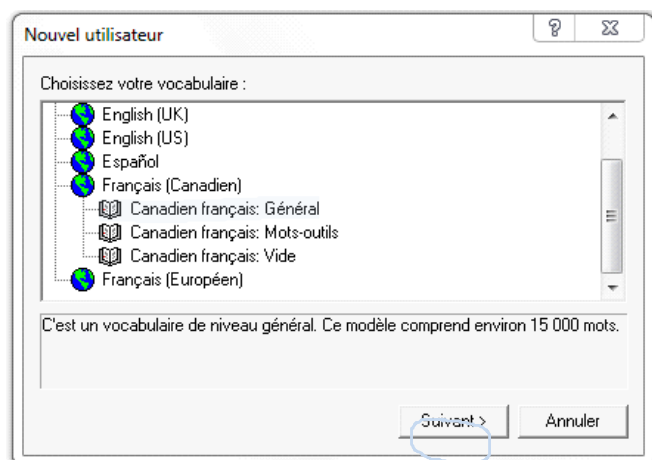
Nouvel utilisateur

?

Choisissez votre vocabulaire :

English (UK)
English (US)
Español
Français (Canadien)
Canadien français: Général
Canadien français: Mots-outils
Canadien français: Vide
Français (Européen)

C'est un vocabulaire de niveau général. Ce modèle comprend environ 15 000 mots.

Suivant >

Annuler